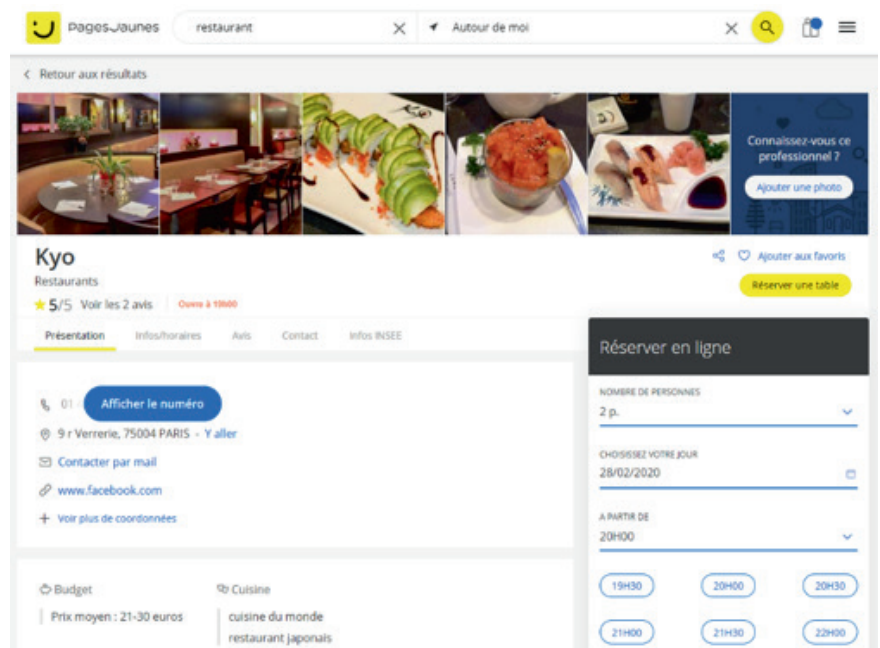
PagesJaunes restaurant Autour de moi

< Retour aux résultats

Connaissez-vous ce professionnel ?

Ajouter une photo

Kyo

Restaurants

5/5 Voir les 2 avis Ouvre à 19h00

Ajouter aux favoris

Réserver une table

Présentation Infos/horaires Avis Contact Infos INSEE

01 Afficher le numéro

9 r Verrerie, 75004 PARIS - Y aller

Contacter par mail

www.facebook.com

Voir plus de coordonnées

Budget

Prix moyen : 21-30 euros

Cuisine

cuisine du monde

restaurant japonais

Réserver en ligne

NOMBRE DE PERSONNES

2 p.

CHOISISSEZ VOTRE JOUR

28/02/2020

A PARTIR DE

20H00

19H30 20H00 20H30

21H00 21H30 22H00